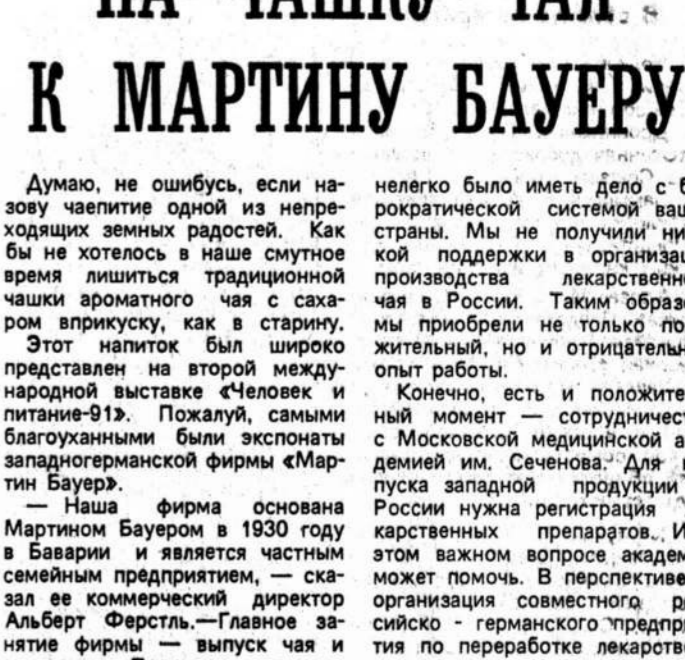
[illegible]
К МАРТИНУ БАУЕРУ

Думаю, не ошибусь, если назову чаепитие одной из непреходящих земных радостей. Как бы не хотелось в наше смутное время лишиться традиционной чашки ароматного чая с сахаром вприкуску, как в старину.

Этот напиток был широко представлен на второй международной выставке «Человек и питание-91». Пожалуй, самыми благоуханными были экспонаты западногерманской фирмы «Мартин Бауер».

— Наша фирма основана Мартином Бауером в 1930 году в Баварии и является частным семейным предприятием, — сказал ее коммерческий директор Альберт Ферстль.—Главное занятие фирмы — выпуск чая и

нелегко было иметь дело с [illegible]рократической системой ваш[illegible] страны. Мы не получили ни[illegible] кой поддержки в организац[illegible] производства лекарственн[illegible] чая в России. Таким образ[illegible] мы приобрели не только по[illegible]жительный, но и отрицательн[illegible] опыт работы.

Конечно, есть и положите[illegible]ный момент — сотрудничест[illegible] с Московской медицинской а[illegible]демией им. Сеченова. Для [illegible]пуска западной продукции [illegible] России нужна регистрация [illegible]карственных препаратов. И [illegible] этом важном вопросе академ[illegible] может помочь. В перспективе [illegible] организация совместного р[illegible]сийско - германского предпр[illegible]тия по переработке лекарств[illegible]